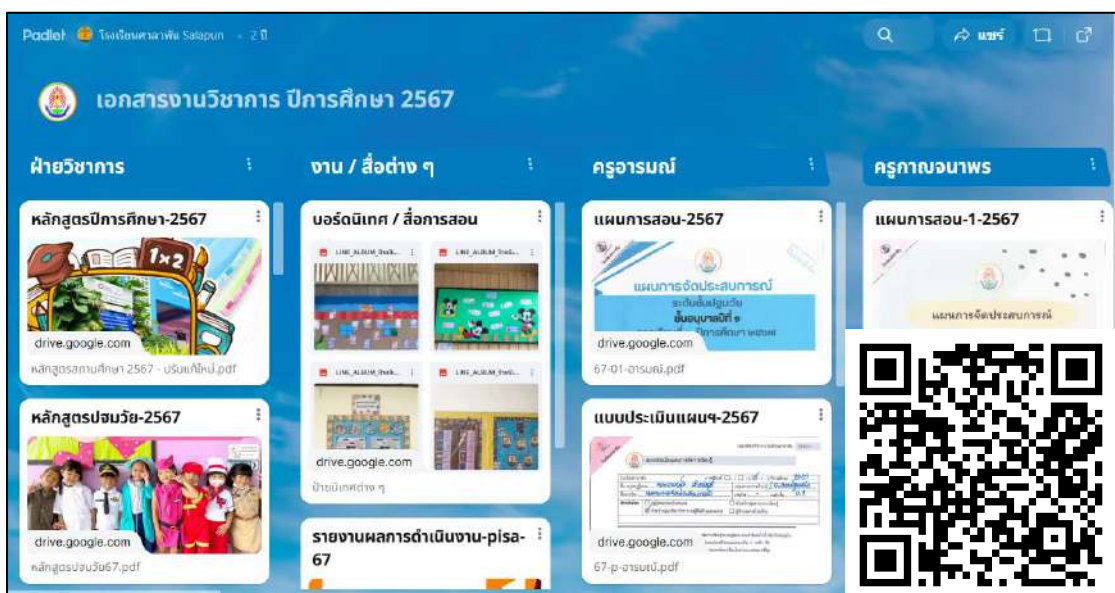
Padlet โรงเรียนศาลาพัน Salapun • 2 ปี

แชร์

เอกสารงานวิชาการ ปีการศึกษา 2567

ฝ่ายวิชาการ

หลักสูตรปีการศึกษา-2567

1×2

drive.google.com

หลักสูตรสถานศึกษา 2567 - ปรับแก้ใหม่.pdf

หลักสูตรปฐมวัย-2567

drive.google.com

หลักสูตรปฐมวัย67.pdf

งาน / สื่อต่าง ๆ

บอร์ดนิเทศ / สื่อการสอน

LINE_ALBUM_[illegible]

LINE_ALBUM_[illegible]

LINE_ALBUM_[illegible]

LINE_ALBUM_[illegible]

drive.google.com

ป้ายนิเทศต่าง ๆ

รายงานผลการดำเนินงาน-pisa-67

ครูอารมณ์

แผนการสอน-2567

แผนการจัดประสบการณ์

ระดับชั้นปฐมวัย

ชั้นอนุบาลปีที่ ๑

ปีการศึกษา ๒๕๖๗

drive.google.com

67-01-อารมณ์.pdf

แบบประเมินแผนฯ-2567

drive.google.com

67-p-อารมณ์.pdf

ครูกาญจนาพร

แผนการสอน-1-2567

แผนการจัดประสบการณ์